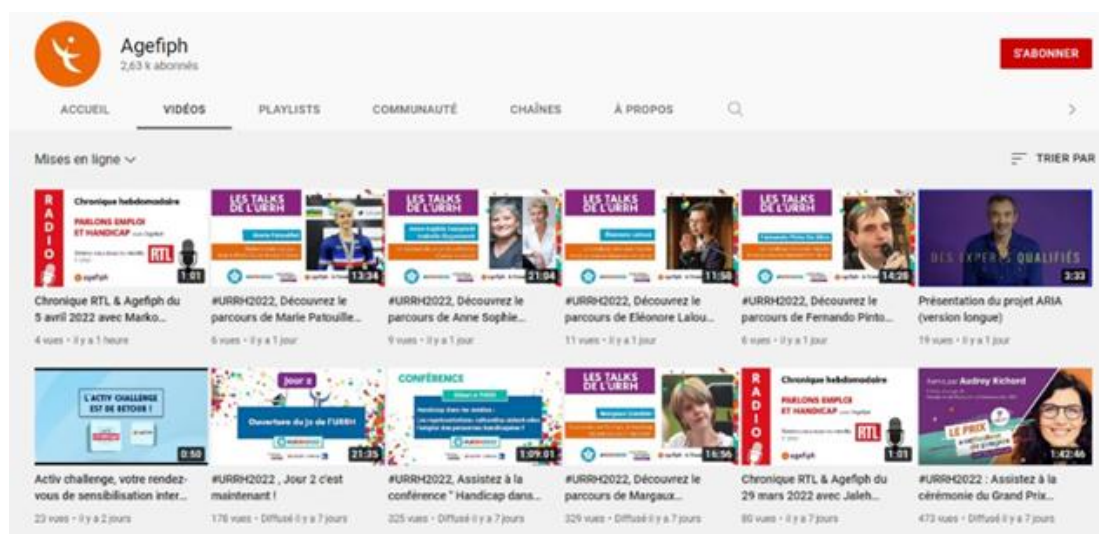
Agefiph
2,63 k abonnés

S'ABONNER

ACCUEIL VIDÉOS PLAYLISTS COMMUNAUTÉ CHAÎNES À PROPOS

Mises en ligne

TRIER PAR

RADIO Chronique hebdomadaire PARLONS EMPLOI ET HANDICAP RTL agefiph 1:01
Chronique RTL & Agefiph du 5 avril 2022 avec Marko...
4 vues • il y a 1 heure

LES TALKS DE L'URRH 13:34
#URRH2022, Découvrez le parcours de Marie Patouille...
6 vues • il y a 1 jour

LES TALKS DE L'URRH 21:04
#URRH2022, Découvrez le parcours de Anne Sophie...
9 vues • il y a 1 jour

LES TALKS DE L'URRH 11:58
#URRH2022, Découvrez le parcours de Eléonore Lalou...
11 vues • il y a 1 jour

LES TALKS DE L'URRH 14:28
#URRH2022, Découvrez le parcours de Fernando Pinto...
6 vues • il y a 1 jour

DES EXPERTS QUALIFIÉS 3:33
Présentation du projet ARIA (version longue)
19 vues • il y a 1 jour

L'ACTIV CHALLENGE EST DE RETOUR ! 0:50
Activ challenge, votre rendez-vous de sensibilisation inter...
23 vues • il y a 2 jours

Jour 2 Ouverture du J2 de l'URRH 21:35
#URRH2022 , Jour 2 c'est maintenant !
176 vues • Diffusé il y a 7 jours

CONFÉRENCE 1:09:01
#URRH2022, Assistez à la conférence " Handicap dans...
325 vues • Diffusé il y a 7 jours

LES TALKS DE L'URRH 16:56
#URRH2022, Découvrez le parcours de Margaux...
329 vues • Diffusé il y a 7 jours

RADIO Chronique hebdomadaire PARLONS EMPLOI ET HANDICAP RTL agefiph 1:01
Chronique RTL & Agefiph du 29 mars 2022 avec Jaleh...
80 vues • il y a 7 jours

Audrey Richord LE PRIX 1:42:46
#URRH2022 : Assistez à la cérémonie du Grand Prix...
473 vues • Diffusé il y a 7 jours